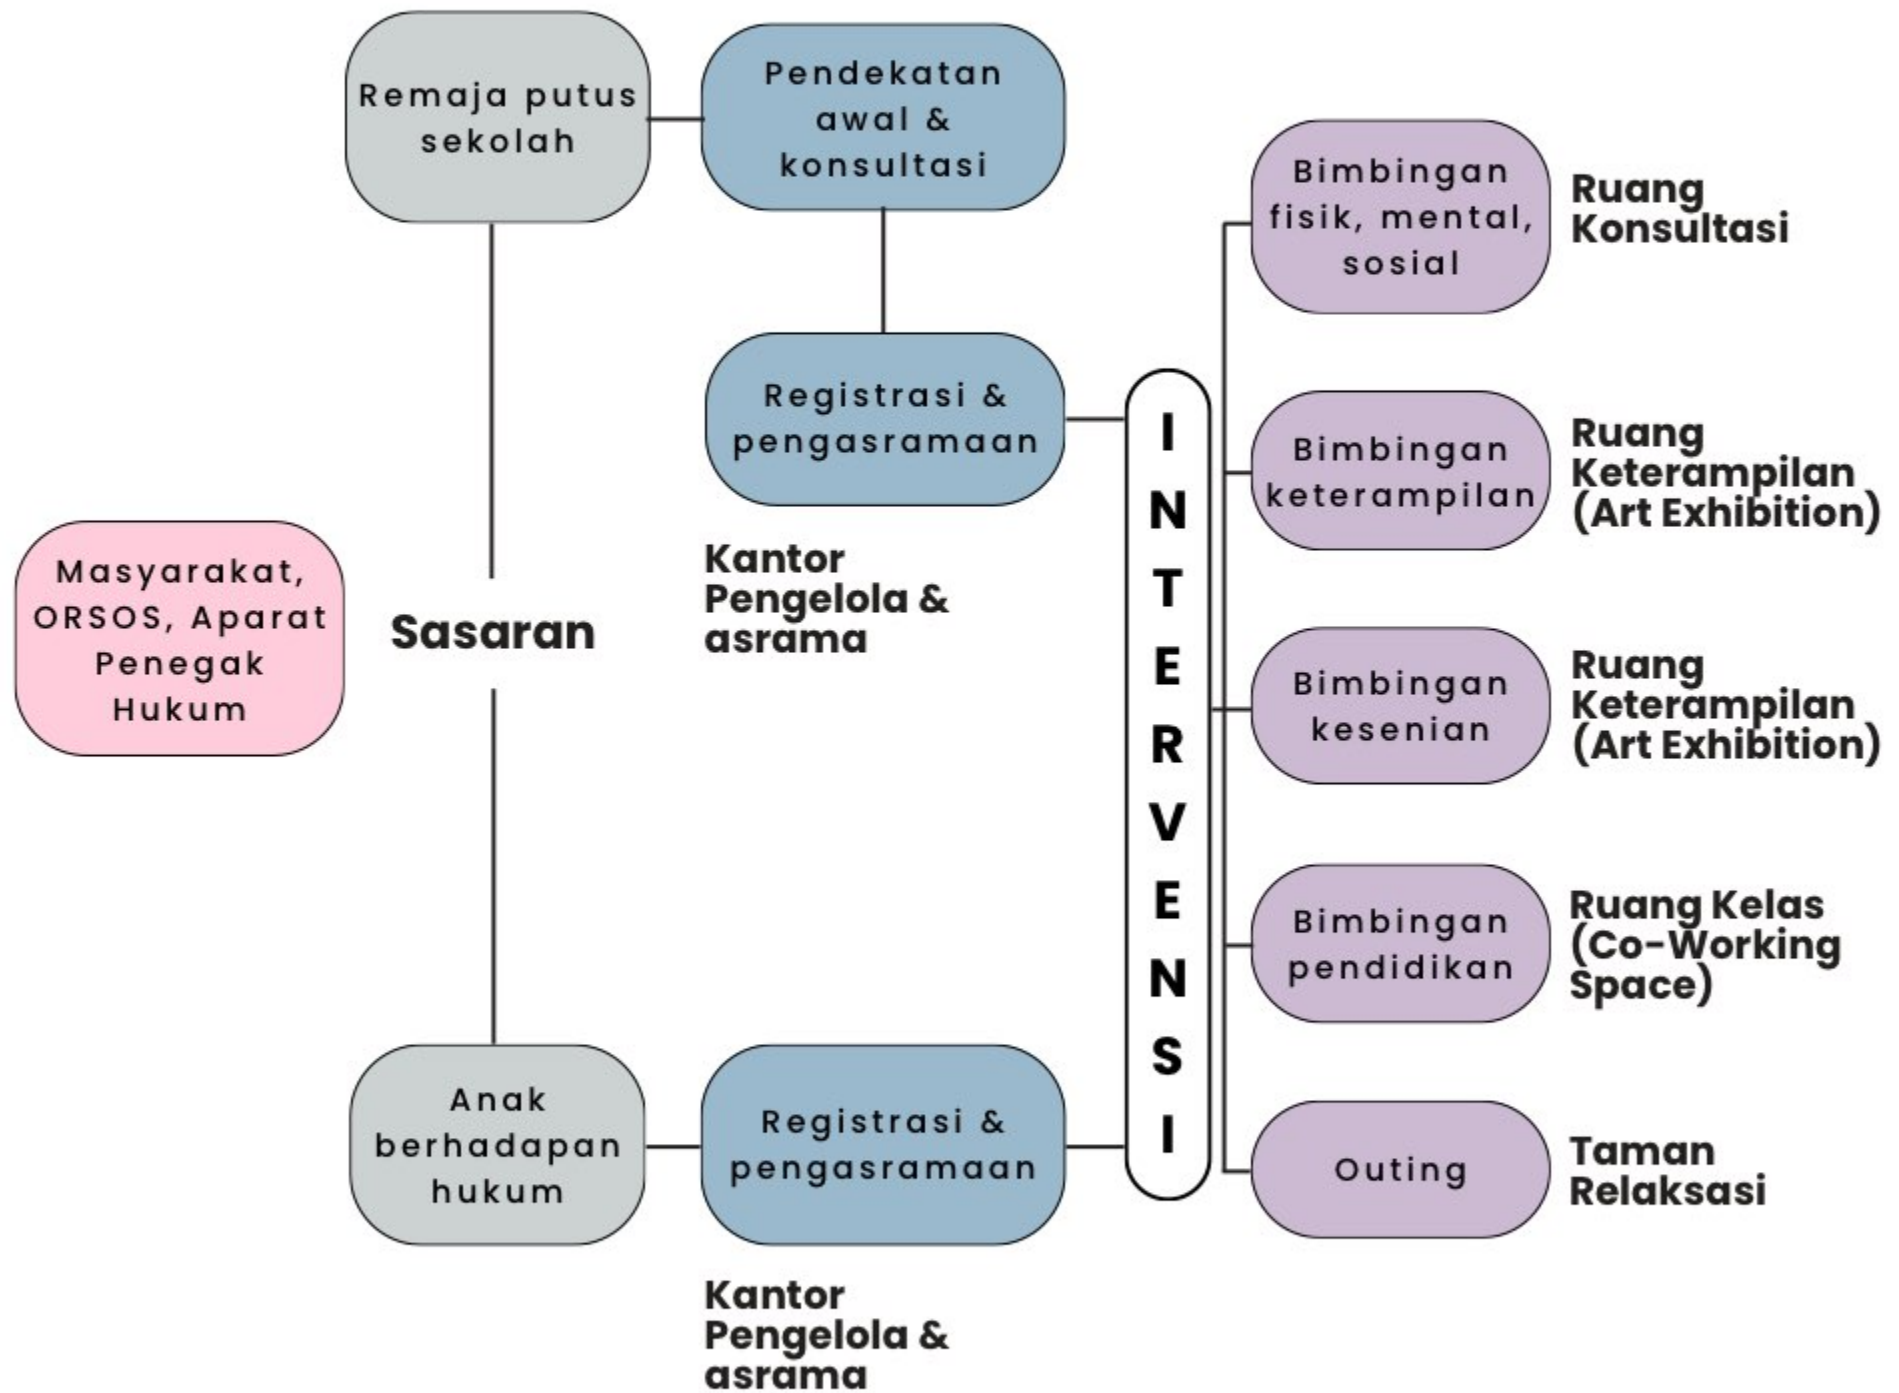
Remaja putus sekolah

Pendekatan awal & konsultasi

Registrasi & pengasramaan

Kantor Pengelola & asrama

Masyarakat, ORSOS, Aparat Penegak Hukum

Sasaran

Anak berhadapan hukum

Registrasi & pengasramaan

Kantor Pengelola & asrama

INTERVENSI

Bimbingan fisik, mental, sosial

Ruang Konsultasi

Bimbingan keterampilan

Ruang Keterampilan (Art Exhibition)

Bimbingan kesenian

Ruang Keterampilan (Art Exhibition)

Bimbingan pendidikan

Ruang Kelas (Co-Working Space)

Outing

Taman Relaksasi